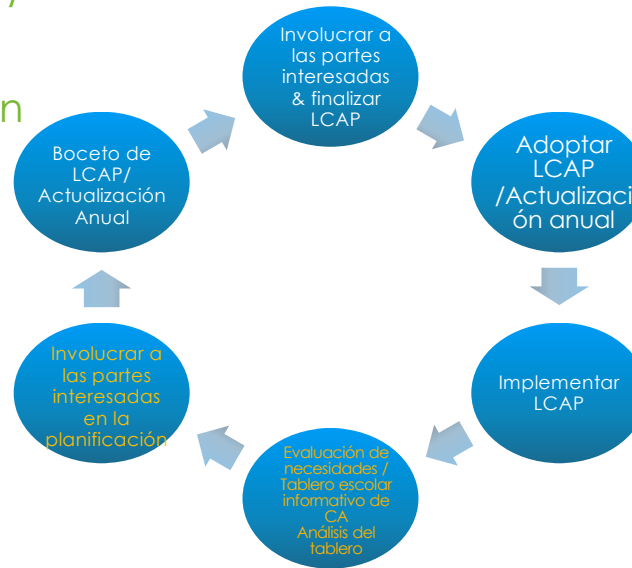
y

n

Involucrar a las partes interesadas & finalizar LCAP

Adoptar LCAP /Actualizaci ón anual

Implementar LCAP

Evaluación de necesidades / Tablero escolar informativo de CA Análisis del tablero

Involucrar a las partes interesadas en la planificación

Boceto de LCAP/ Actualización Anual